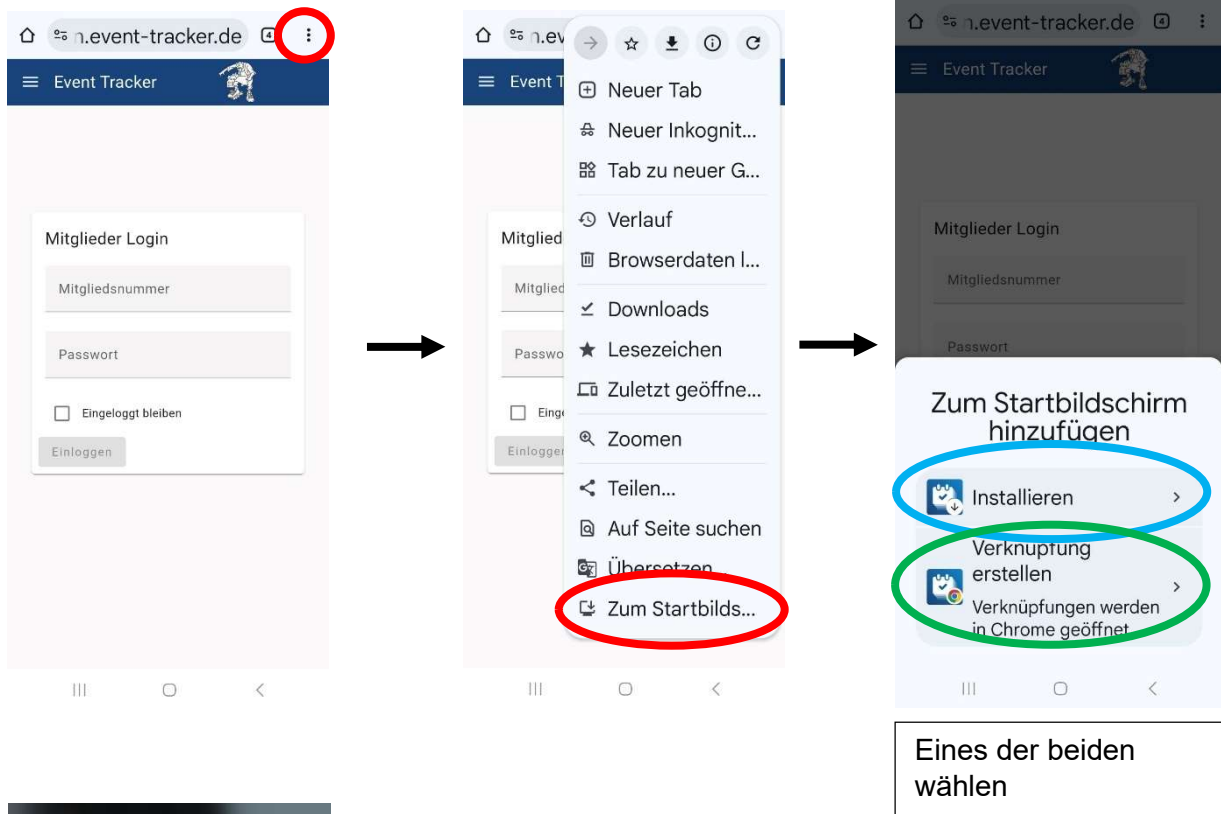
n.event-tracker.de 4
Event Tracker
Mitglieder Login
Mitgliedsnummer
Passwort
Eingeloggt bleiben
Einloggen

n.event-tracker.de
Event Tracker
Neuer Tab
Neuer Inkognit...
Tab zu neuer G...
Verlauf
Browserdaten l...
Downloads
Lesezeichen
Zuletzt geöffne...
Zoomen
Teilen...
Auf Seite suchen
Übersetzen
Zum Startbilds...
Mitglied
Mitglied
Passwo
Einge
Einlogger

n.event-tracker.de 4
Event Tracker
Mitglieder Login
Mitgliedsnummer
Passwort
Zum Startbildschirm hinzufügen
Installieren
Verknüpfung erstellen
Verknüpfungen werden in Chrome geöffnet

Eines der beiden wählen